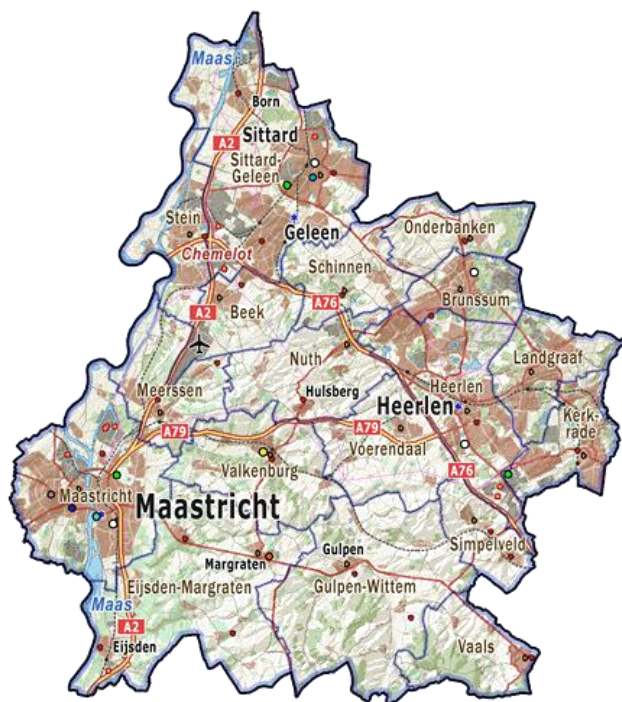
Maas
Born
A2
Sittard
Sittard-Geleen
Stein
Geleen
Onderbanken
Chemelot
Schinnen
A76
Brunssum
A2
Beek
Landgraaf
Nuth
Meerssen
Hulsberg
Heerlen
Heerlen
Kerkrade
A79
A79
Voerendaal
Valkenburg
A76
Maastricht
Maastricht
Simpelveld
Gulpen
Margraten
Gulpen-Wittem
Eijsden-Margraten
Maas
A2
Eijsden
Vaals